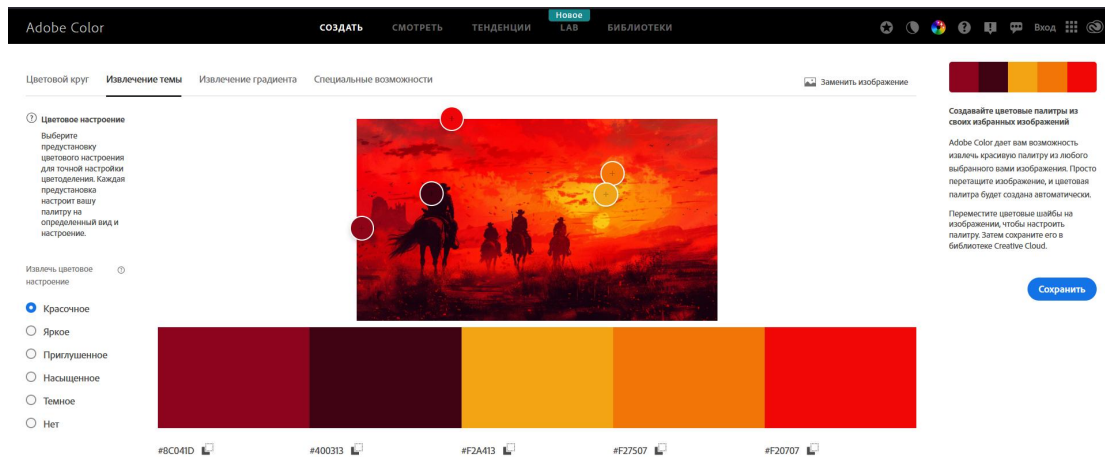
Adobe Color
СОЗДАТЬ СМОТРЕТЬ ТЕНДЕНЦИИ Новое LAB БИБЛИОТЕКИ
Вход

Цветовой круг Извлечение темы Извлечение градиента Специальные возможности
Заменить изображение

Цветовое настроение
Выберите предустановку цветового настроения для точной настройки цветоделения. Каждая предустановка настроит вашу палитру на определенный вид и настроение.

Извлечь цветовое настроение

Красочное
Яркое
Приглушенное
Насыщенное
Темное
Нет

#8C041D #400313 #F2A413 #F27507 #F20707

Создавайте цветовые палитры из своих избранных изображений

Adobe Color дает вам возможность извлечь красивую палитру из любого выбранного вами изображения. Просто перетащите изображение, и цветовая палитра будет создана автоматически.

Переместите цветовые шайбы на изображении, чтобы настроить палитру. Затем сохраните его в библиотеке Creative Cloud.

Сохранить